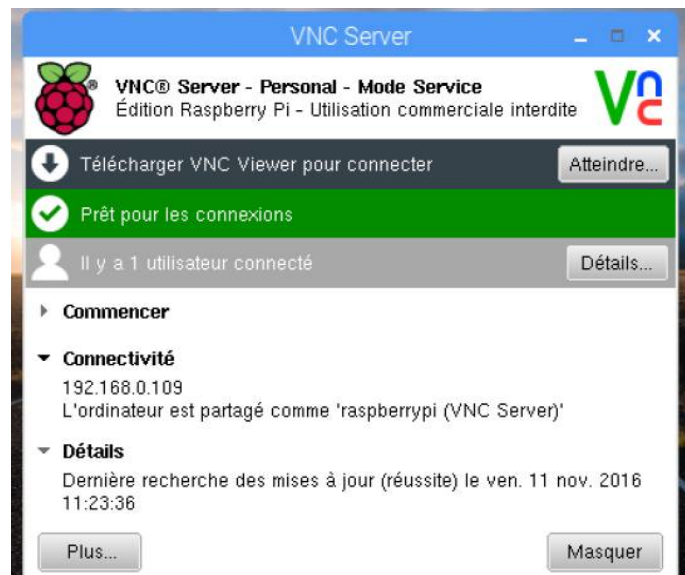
VNC Server

VNC® Server - Personal - Mode Service
Édition Raspberry Pi - Utilisation commerciale interdite

Télécharger VNC Viewer pour connecter
Atteindre...

Prêt pour les connexions

Il y a 1 utilisateur connecté
Détails...

Commencer

Connectivité
192.168.0.109
L'ordinateur est partagé comme 'raspberrypi (VNC Server)'

Détails
Dernière recherche des mises à jour (réussite) le ven. 11 nov. 2016 11:23:36

Plus...
Masquer